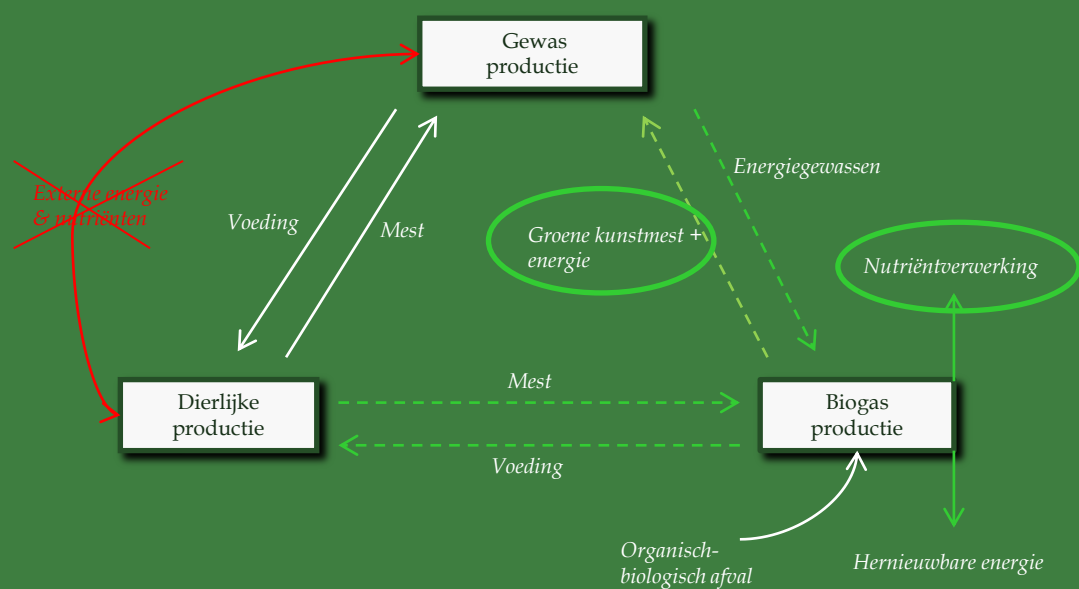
Gewas productie

Externe energie & nutriënten

Voeding

Mest

Energiegewassen

Groene kunstmest + energie

Nutriëntverwerking

Dierlijke productie

Mest

Voeding

Biogas productie

Organisch-biologisch afval

Hernieuwbare energie